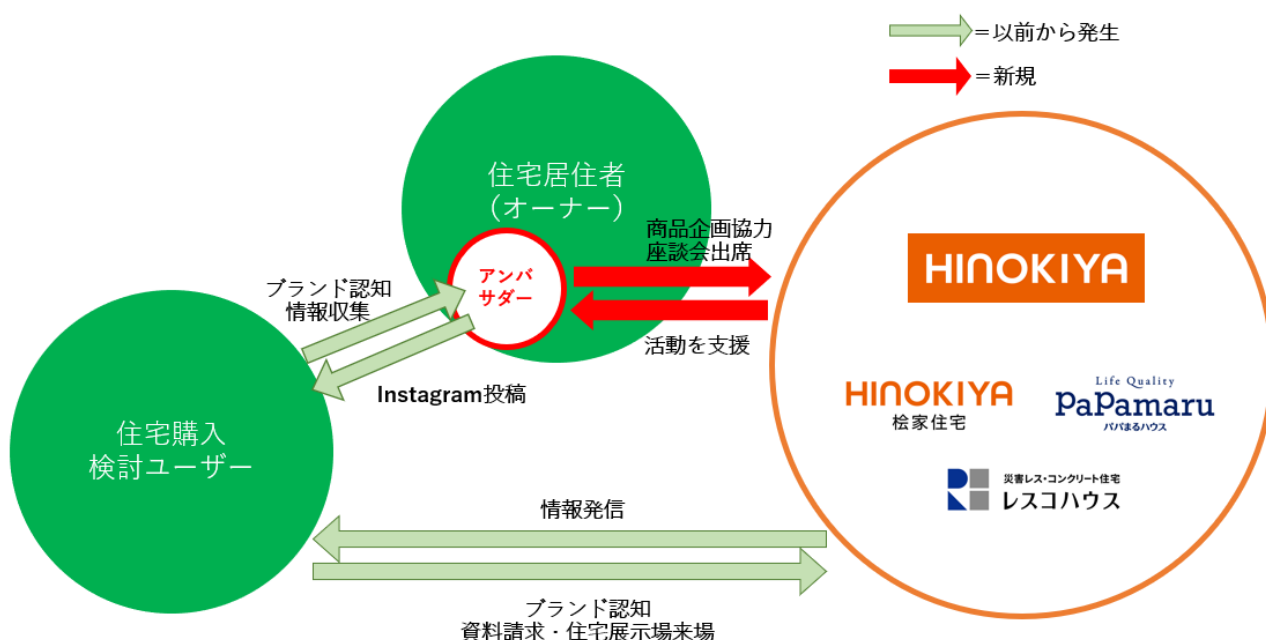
＝以前から発生

＝新規

住宅居住者
（オーナー）

アンバサダー

商品企画協力
座談会出席

活動を支援

ブランド認知
情報収集

Instagram投稿

住宅購入
検討ユーザー

HINOKIYA

HINOKIYA
桧家住宅

Life Quality
PaPamaru
パパまるハウス

災害レス・コンクリート住宅
レスコハウス

情報発信

ブランド認知
資料請求・住宅展示場来場